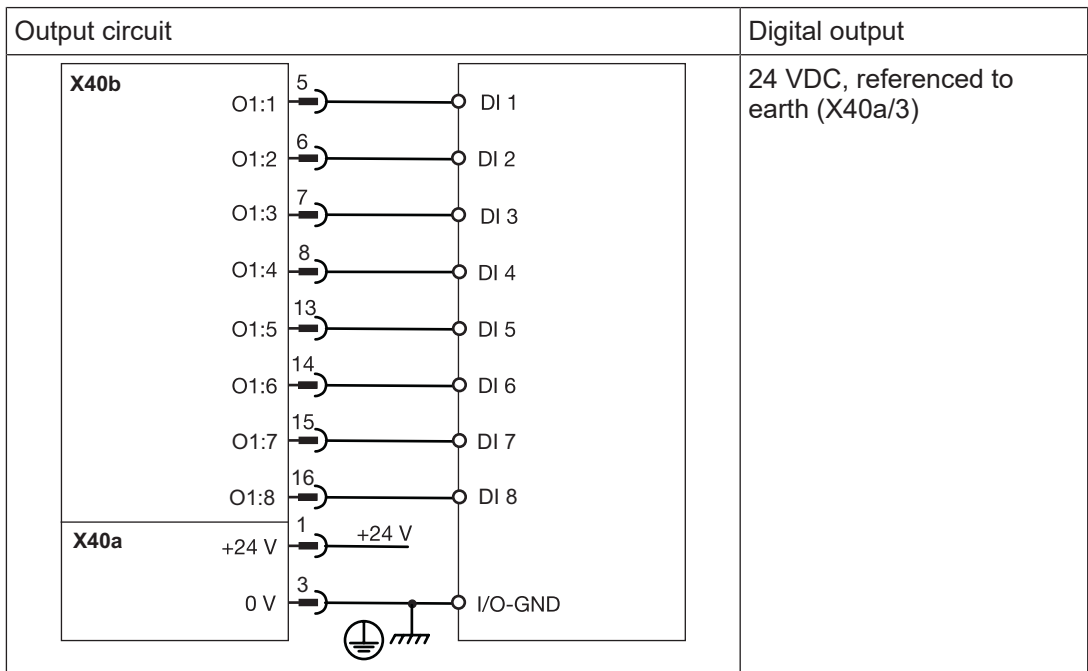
| Output circuit | Digital output |
|---|---|
| X40b O1:1 5 DI 1 O1:2 6 DI 2 O1:3 7 DI 3 O1:4 8 DI 4 O1:5 13 DI 5 O1:6 14 DI 6 O1:7 15 DI 7 O1:8 16 DI 8 X40a +24 V 1 +24 V 0 V 3 I/O-GND | 24 VDC, referenced to earth (X40a/3) |